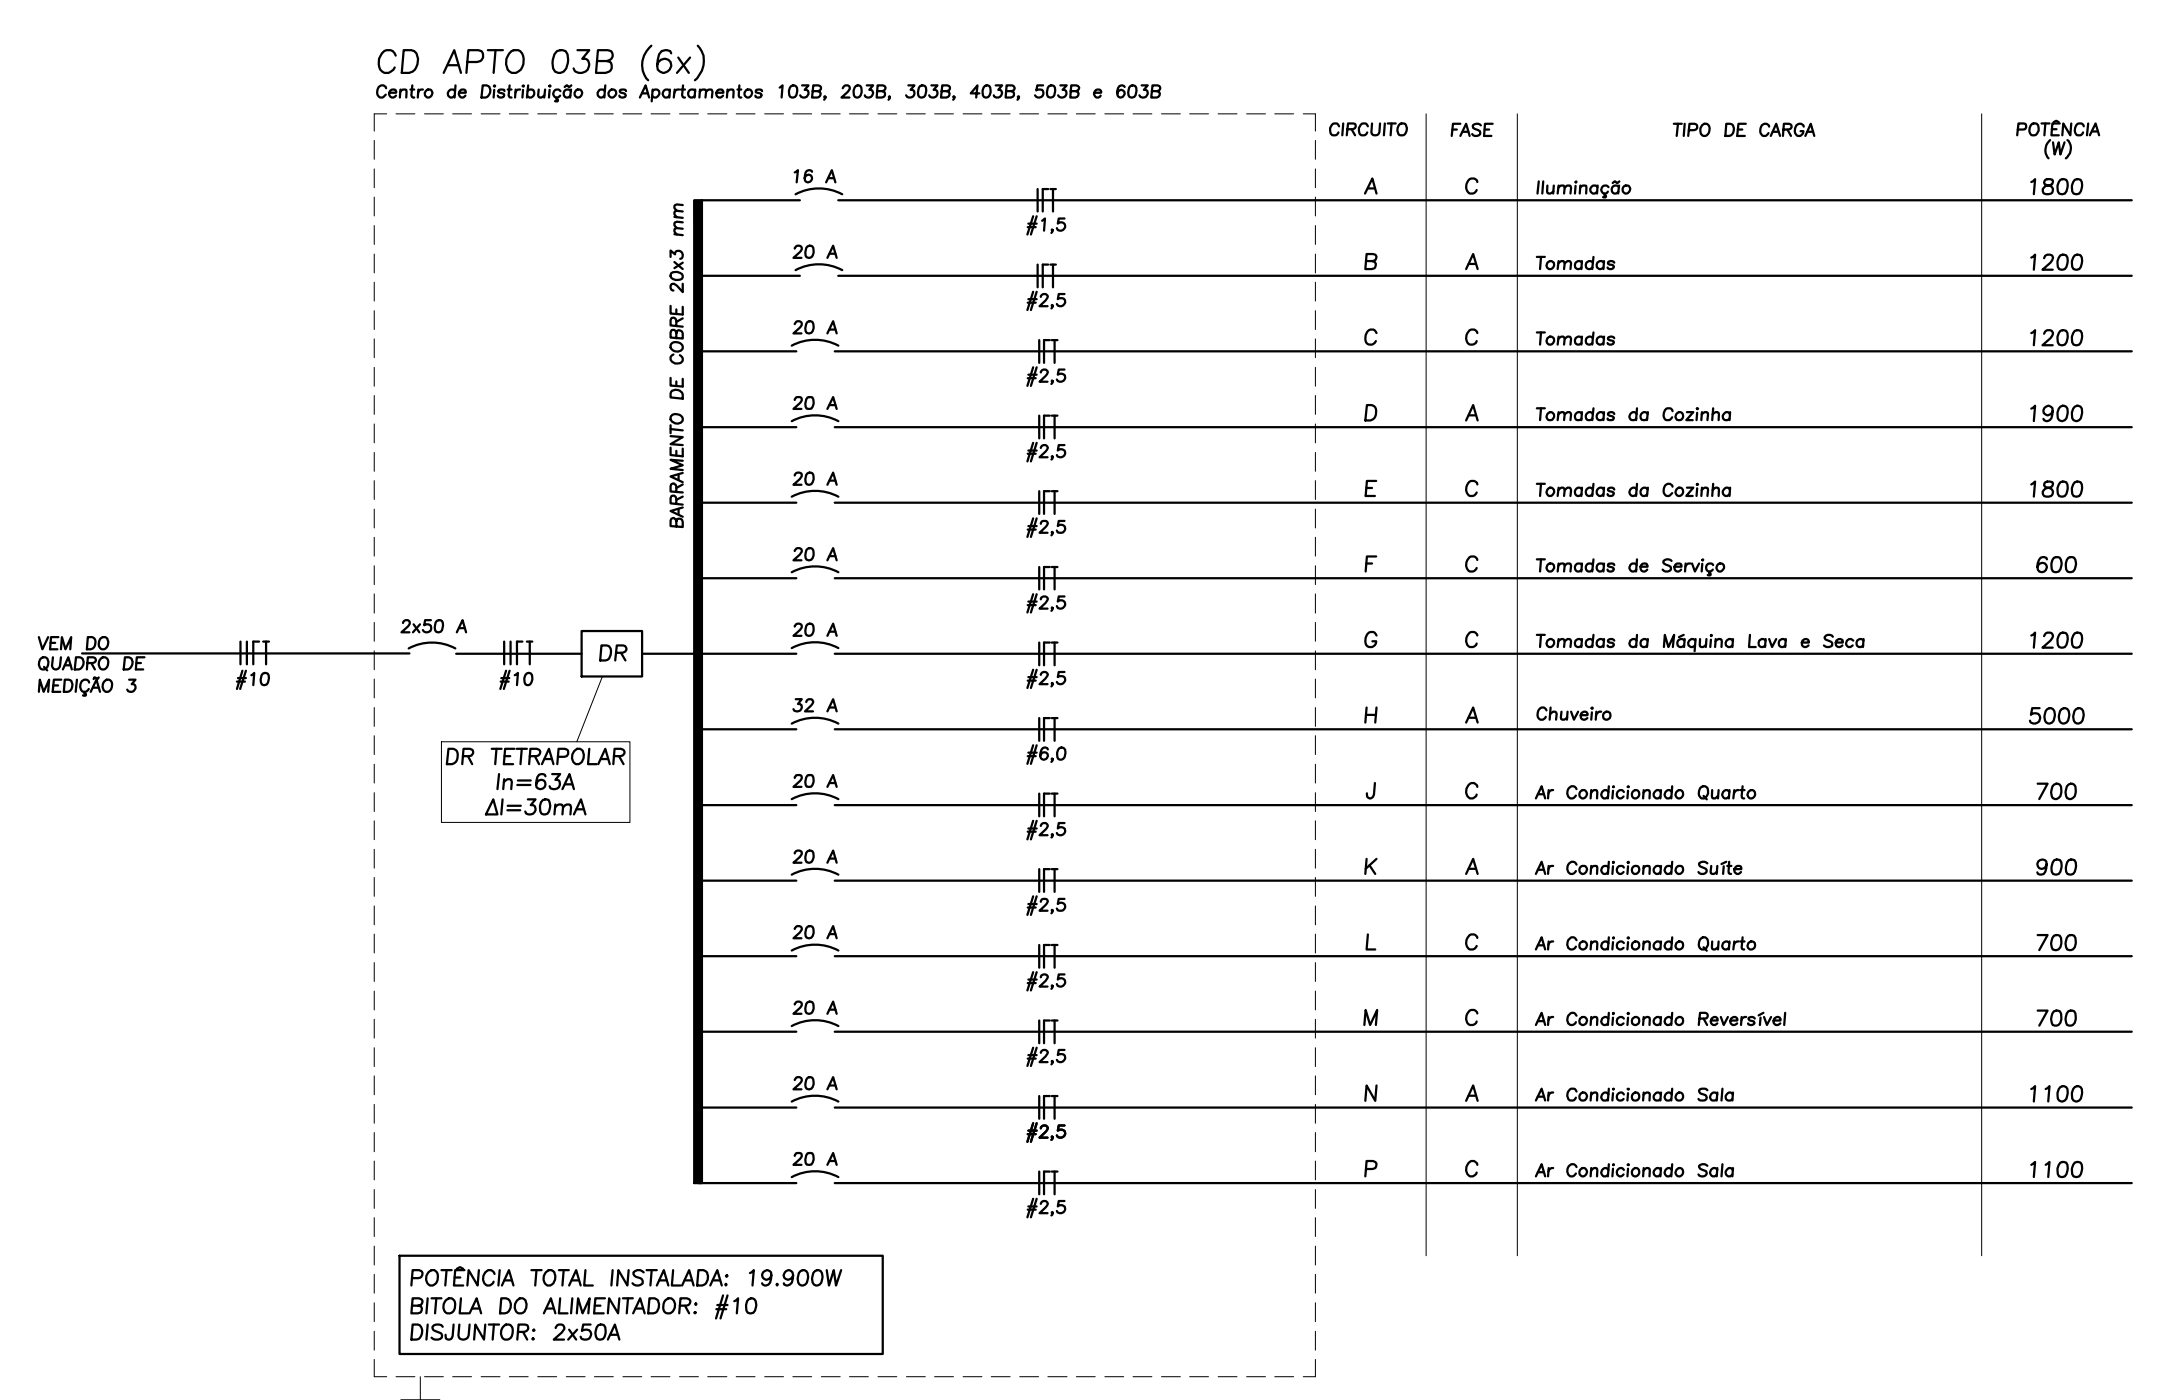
CD APTO 03B (6x)
Centro de Distribuição dos Apartamentos 103B, 203B, 303B, 403B, 503B e 603B

BARRAMENTO DE COBRE 20x3 mm

VEM DO QUADRO DE MEDIÇÃO 3

#10

2x50 A

#10

DR

DR TETRAPOLAR
In=63A
ΔI=30mA

16 A #1,5
20 A #2,5
20 A #2,5
20 A #2,5
20 A #2,5
20 A #2,5
20 A #2,5
32 A #6,0
20 A #2,5
20 A #2,5
20 A #2,5
20 A #2,5
20 A #2,5
20 A #2,5

| CIRCUITO | FASE | TIPO DE CARGA | POTÊNCIA (W) |
|---|---|---|---|
| A | C | Iluminação | 1800 |
| B | A | Tomadas | 1200 |
| C | C | Tomadas | 1200 |
| D | A | Tomadas da Cozinha | 1900 |
| E | C | Tomadas da Cozinha | 1800 |
| F | C | Tomadas de Serviço | 600 |
| G | C | Tomadas da Máquina Lava e Seca | 1200 |
| H | A | Chuveiro | 5000 |
| J | C | Ar Condicionado Quarto | 700 |
| K | A | Ar Condicionado Suíte | 900 |
| L | C | Ar Condicionado Quarto | 700 |
| M | C | Ar Condicionado Reversível | 700 |
| N | A | Ar Condicionado Sala | 1100 |
| P | C | Ar Condicionado Sala | 1100 |

POTÊNCIA TOTAL INSTALADA: 19.900W
BITOLA DO ALIMENTADOR: #10
DISJUNTOR: 2x50A